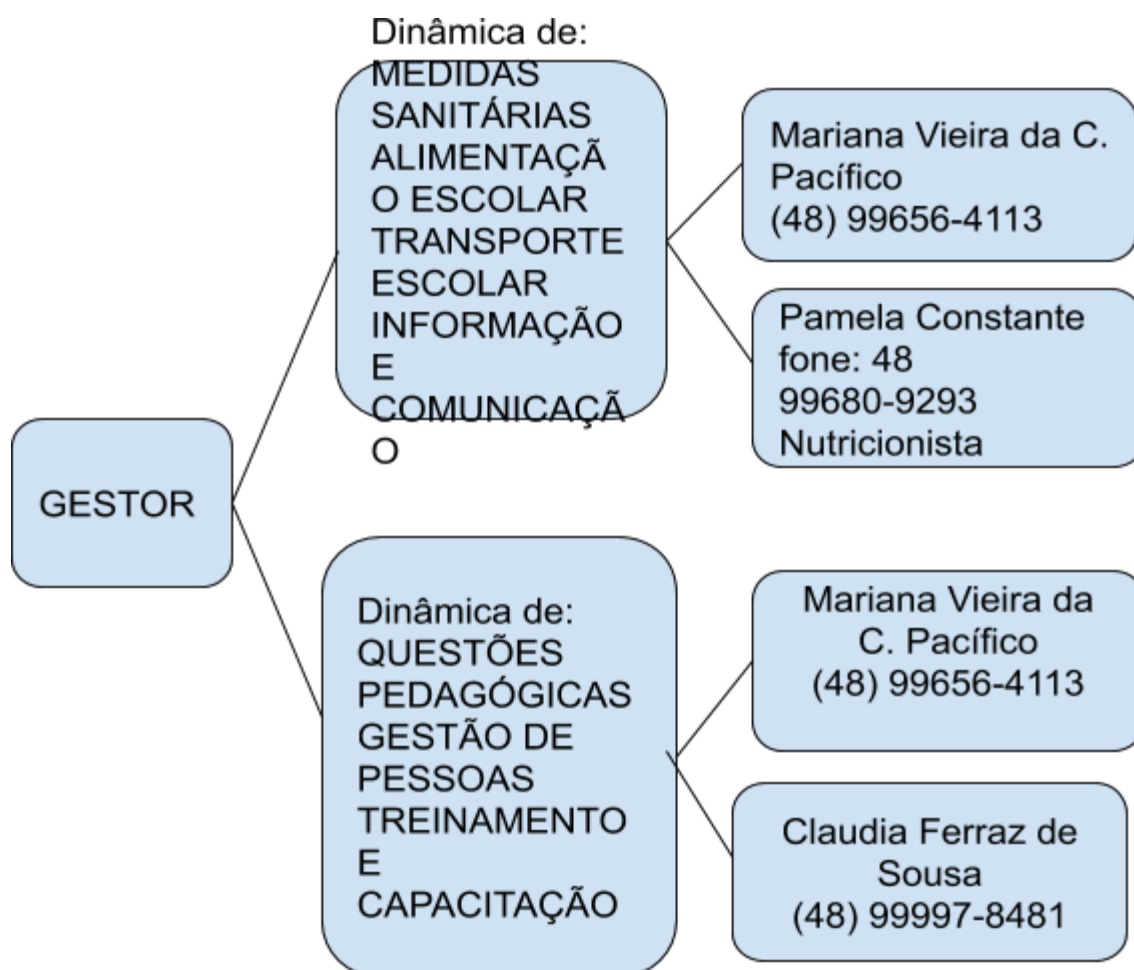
GESTOR

Dinâmica de:
MEDIDAS SANITÁRIAS
ALIMENTAÇÃO ESCOLAR
TRANSPORTE ESCOLAR
INFORMAÇÃO E COMUNICAÇÃO

Mariana Vieira da C. Pacífico
(48) 99656-4113

Pamela Constante
fone: 48 99680-9293
Nutricionista

Dinâmica de:
QUESTÕES PEDAGÓGICAS
GESTÃO DE PESSOAS
TREINAMENTO E CAPACITAÇÃO

Mariana Vieira da C. Pacífico
(48) 99656-4113

Claudia Ferraz de Sousa
(48) 99997-8481